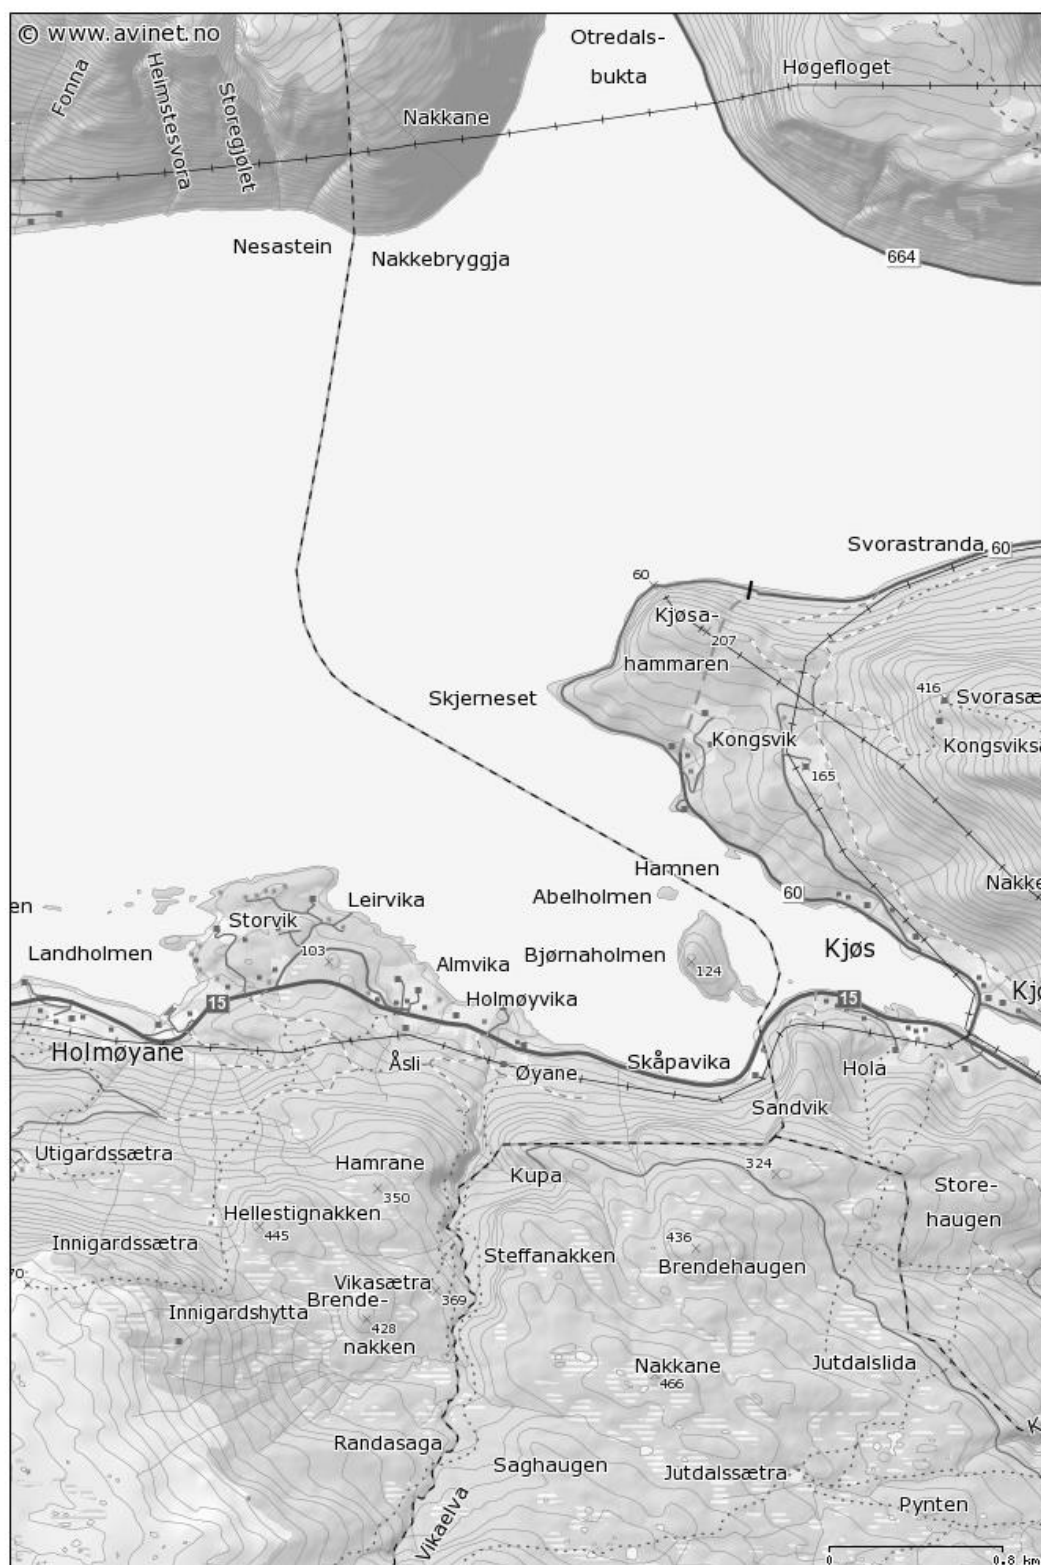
© www.avinet.no

Fonna

Helmstesvora

Storegjølet

Otredals-
bukta

Høgefloget

Nakkane

Nesastein

Nakkebryggja

664

Svorastranda

60

60

Kjøsa-
hammaren

207

Skjerneset

416

Svorasæ

Kongsvik

Kongsviks

165

Hamnen

Nakke

en

Leirvika

Abelholmen

60

Storvik

Landholmen

103

Almvika

Bjørnaholmen

124

Kjøs

Kj

15

Holmøyvika

15

Holmøyane

Åsli

Øyane

Skåpavika

Hola

Sandvik

Utigardssætra

Hamrane

Kupa

324

Store-
haugen

350

Hellestignakken

445

Innigardssætra

Steffanakken

436

Brendehaugen

Vikasætra

Brende-

369

Innigardshytta

428

nakken

Nakkane

466

Jutdalslida

Randasaga

Saghaugen

Jutdalssætra

Vikaelva

Pynten

0

0.8 km